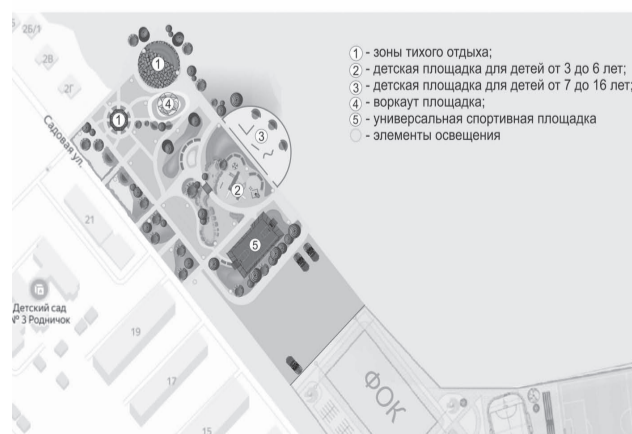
26/1
2В
2Г
1
4
1
3
2
5
Садовая ул.
21
Детский сад
№ 3 Родничок
19
17
15
ФОК

1 - зоны тихого отдыха;
2 - детская площадка для детей от 3 до 6 лет;
3 - детская площадка для детей от 7 до 16 лет;
4 - воркаут площадка;
5 - универсальная спортивная площадка
- элементы освещения